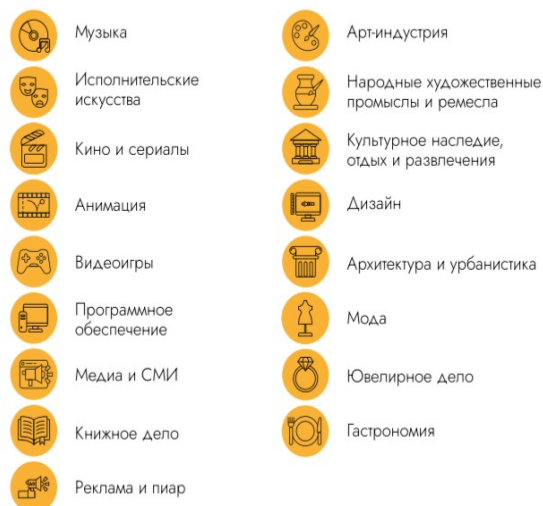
Музыка

Исполнительские искусства

Кино и сериалы

Анимация

Видеоигры

Программное обеспечение

Медиа и СМИ

Книжное дело

Реклама и пиар

Арт-индустрия

Народные художественные промыслы и ремесла

Культурное наследие, отдых и развлечения

Дизайн

Архитектура и урбанистика

Мода

Ювелирное дело

Гастрономия